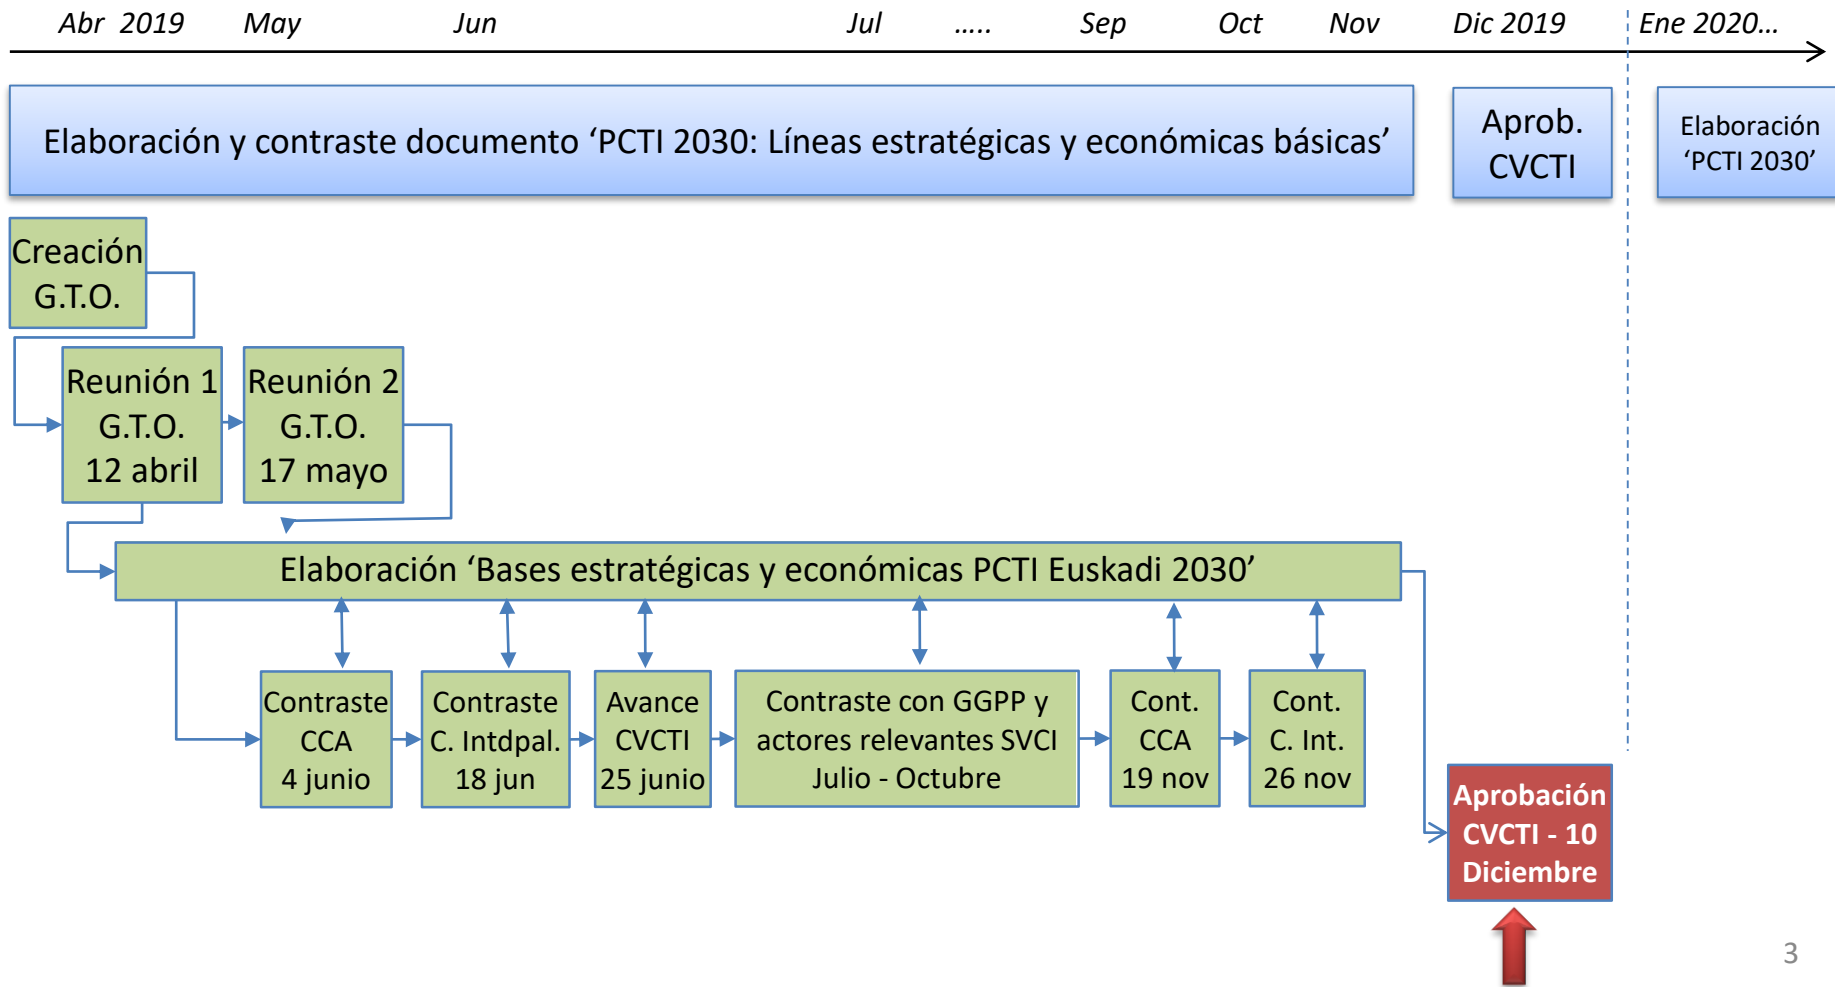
Abr 2019 May Jun Jul ..... Sep Oct Nov Dic 2019 Ene 2020...

Elaboración y contraste documento ‘PCTI 2030: Líneas estratégicas y económicas básicas’

Aprob. CVCTI

Elaboración ‘PCTI 2030’

Creación G.T.O.

Reunión 1 G.T.O. 12 abril

Reunión 2 G.T.O. 17 mayo

Elaboración ‘Bases estratégicas y económicas PCTI Euskadi 2030’

Contraste CCA 4 junio

Contraste C. Intdpal. 18 jun

Avance CVCTI 25 junio

Contraste con GGPP y actores relevantes SVCI Julio - Octubre

Cont. CCA 19 nov

Cont. C. Int. 26 nov

Aprobación CVCTI - 10 Diciembre

3